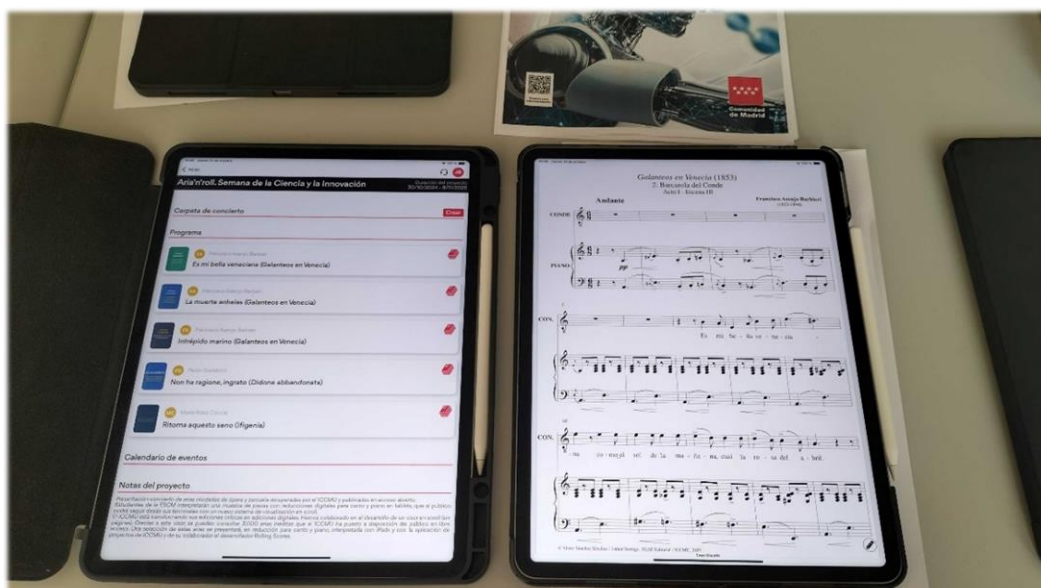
Comunidad de Madrid

Aria'n'roll. Semana de la Ciencia y la Innovación

Carpeta de concierto

Programa

Es mi bella veneciana (Galanteos en Venecia)

La muerte anhelas (Galanteos en Venecia)

Intrépido marino (Galanteos en Venecia)

Non ha ragione, ingrato (Didone abbandonata)

Ritorna aquesto seno (Ifigenia)

Calendario de eventos

Notas del proyecto

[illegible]

Galanteos en Venecia (1853)

2. Barcarola del Conde

Acto I - Escena III

Andante

Francisco Asenjo Barbieri

CONDE

PIANO

CON.

Es mi be - lla ve - ne - cia -

CON.

na co - mo el sol de la ma - ña - na cuя la ro - sa del a - bril

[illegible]